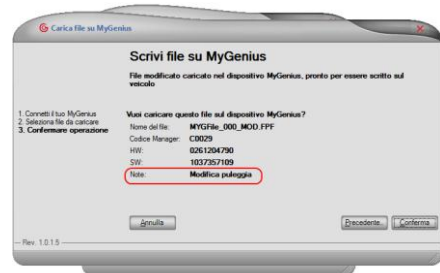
Carica file su MyGenius

Scrivi file su MyGenius

File modificato caricato nel dispositivo MyGenius, pronto per essere scritto sul veicolo

1. Connetti il tuo MyGenius
2. Seleziona file da caricare
3. Confermare operazione

Vuoi caricare questo file sul dispositivo MyGenius?

| | |
|---|---|
| Nome del file: | MYGFile_000_MOD.FPF |
| Codice Manager: | C0029 |
| HW: | 0261204790 |
| SW: | 1037357109 |
| Note: | Modifica puleggia |

Annulla

Precedente Conferma

Rev. 1.0.1.5